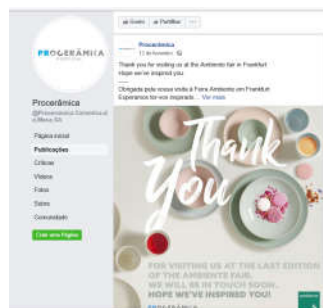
PROCERÂMICA

Procerâmica
@Procerâmica Cerâmica e Mesa SA

Página inicial
Publicações
Críticas
Vídeos
Fotos
Sobre
Comunidade
Criar uma Página

Gosto
Partilhar
...

Procerâmica
12 de fevereiro

Thank you for visiting us at the Ambiente fair in Frankfurt
Hope we've inspired you

Obrigada pela vossa visita à Feira Ambiente em Frankfurt
Esperamos tê-los inspirado ... Ver mais

Thank You

FOR VISITING US AT THE LAST EDITION OF THE AMBIENTE FAIR.
WE WILL BE IN TOUCH SOON.
HOPE WE'VE INSPIRED YOU!
PROCERÂMICA